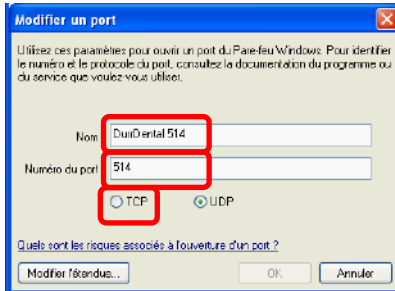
Modifier un port

Utilisez ces paramètres pour ouvrir un port du Pare-feu Windows. Pour identifier le numéro et le protocole du port, consultez la documentation du programme ou du service que voulez vous utiliser.

Nom DuriDental 514

Numéro du port 514

TCP

UDP

Quels sont les risques associés à l'ouverture d'un port ?

Modifier l'étendue...

OK

Annuler